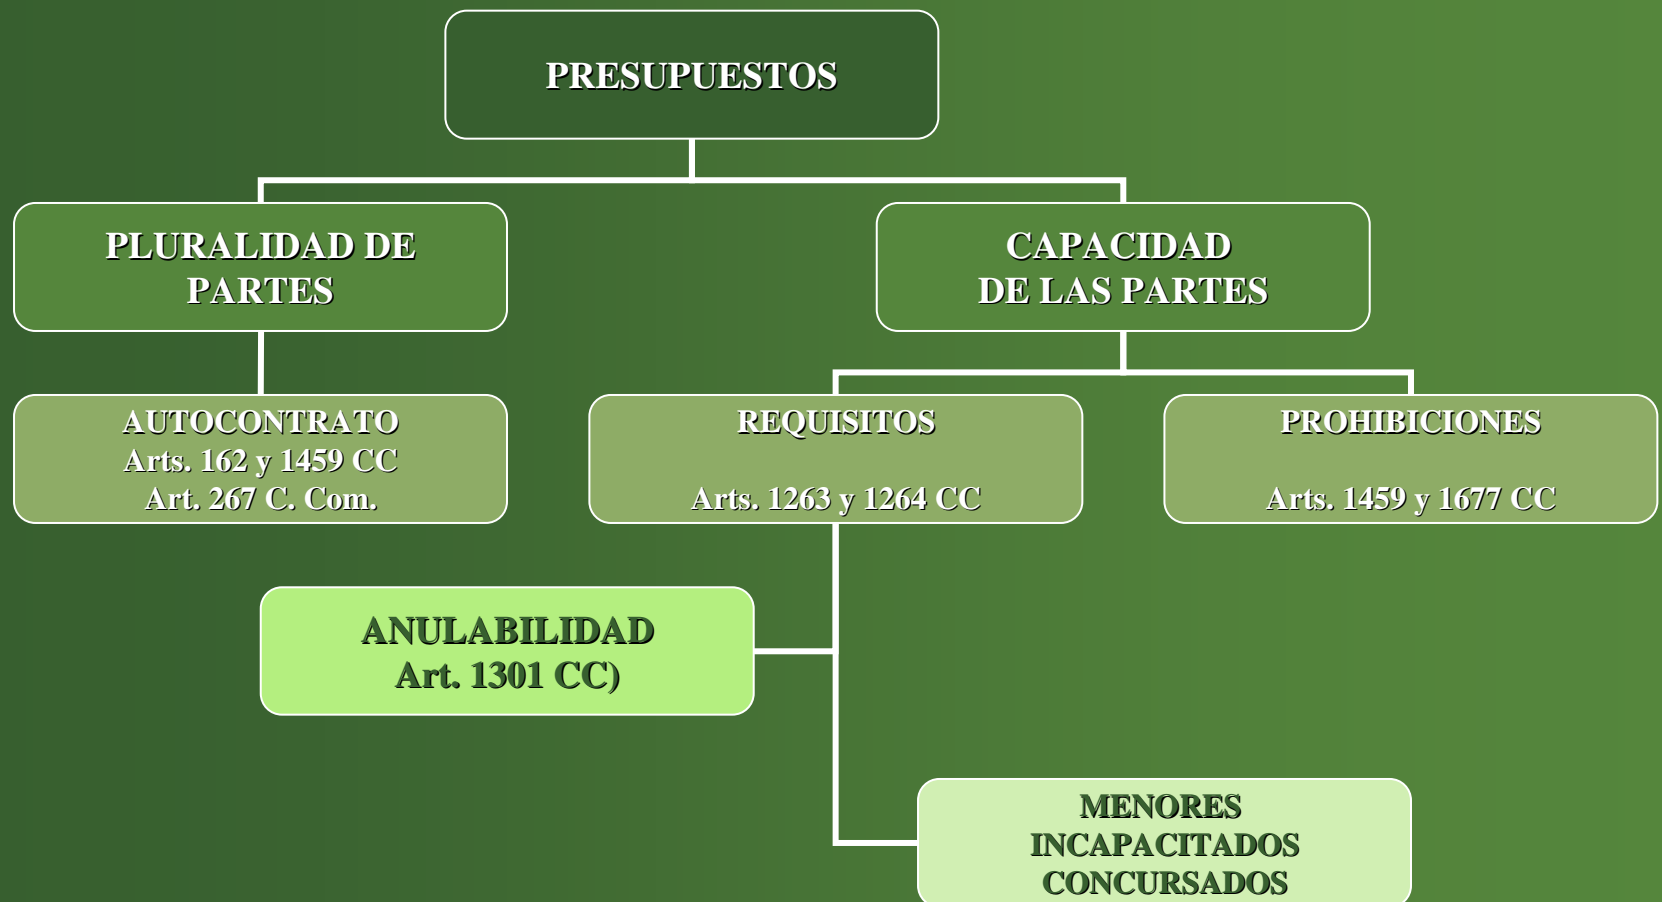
PRESUPUESTOS

PLURALIDAD DE PARTES

CAPACIDAD DE LAS PARTES

AUTOCONTRATO
Arts. 162 y 1459 CC
Art. 267 C. Com.

REQUISITOS

Arts. 1263 y 1264 CC

PROHIBICIONES

Arts. 1459 y 1677 CC

ANULABILIDAD
Art. 1301 CC)

MENORES
INCAPACITADOS
CONCURSADOS